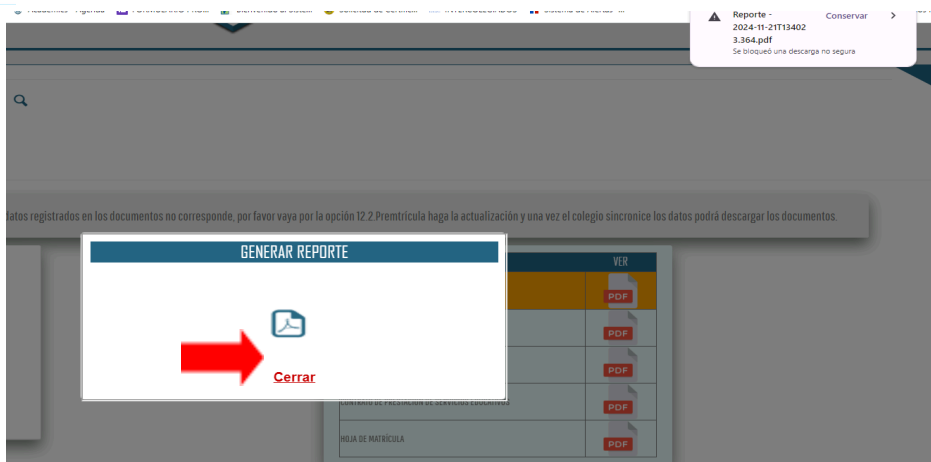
Reporte - 2024-11-21T134023.364.pdf
Conservar
Se bloqueó una descarga no segura

datos registrados en los documentos no corresponde, por favor vaya por la opción 12.2.Premtrícula haga la actualización y una vez el colegio sincronice los datos podrá descargar los documentos.

GENERAR REPORTE

Cerrar

VER
PDF
PDF
PDF
CONTRATO DE PRESTACIÓN DE SERVICIOS EDUCATIVOS
PDF
HOJA DE MATRÍCULA
PDF